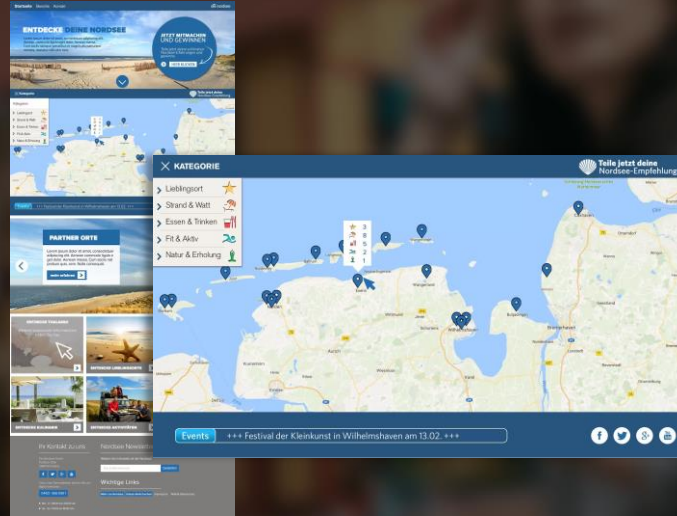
ENTDECKE DEINE NORDSEE

JETZT MITMACHEN UND GEWINNEN

Kategorie

PARTNER ORTE

Nordsee Newsletter

Wichtige Links

KATEGORIE

Teile jetzt deine Nordsee-Empfehlung

Lieblingsort

Strand & Watt

Essen & Trinken

Fit & Aktiv

Natur & Erholung

3
8
5
2
1

Events +++ Festival der Kleinkunst in Wilhelmshaven am 13.02. +++